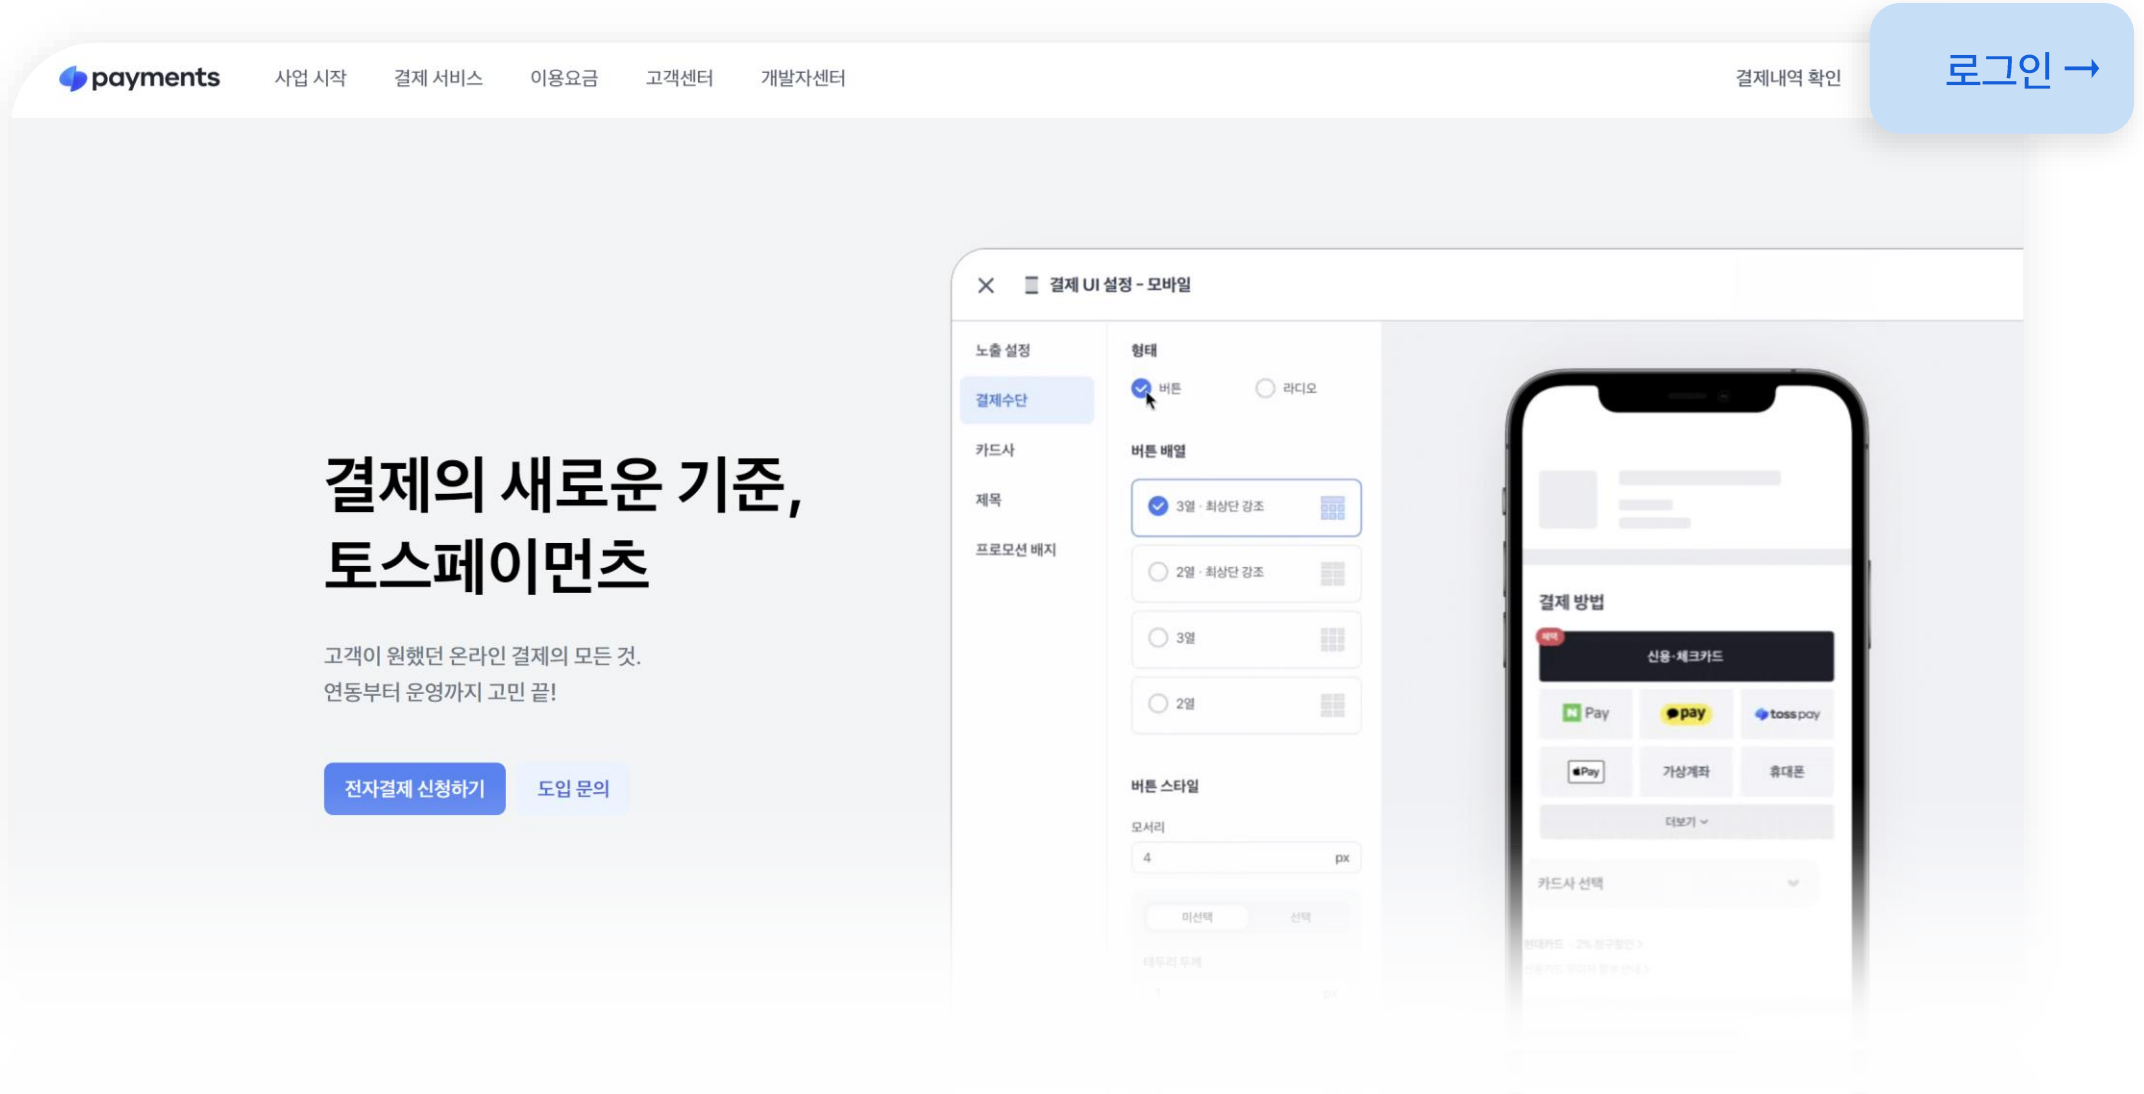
payments 사업 시작 결제 서비스 이용요금 고객센터 개발자센터 결제내역 확인 로그인 →

결제의 새로운 기준,
토스페이먼츠

고객이 원했던 온라인 결제의 모든 것.
연동부터 운영까지 고민 끝!

전자결제 신청하기 도입 문의

결제 UI 설정 - 모바일

노출 설정
결제수단
카드사
제목
프로모션 배지

형태
버튼 라디오

버튼 배열
3열 · 최상단 강조
2열 · 최상단 강조
3열
2열

버튼 스타일
모서리
4 px
미선택 선택
테두리 두께
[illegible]

결제 방법
혜택
신용·체크카드
N Pay pay toss pay
Pay 가상계좌 휴대폰
더보기
카드사 선택
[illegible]